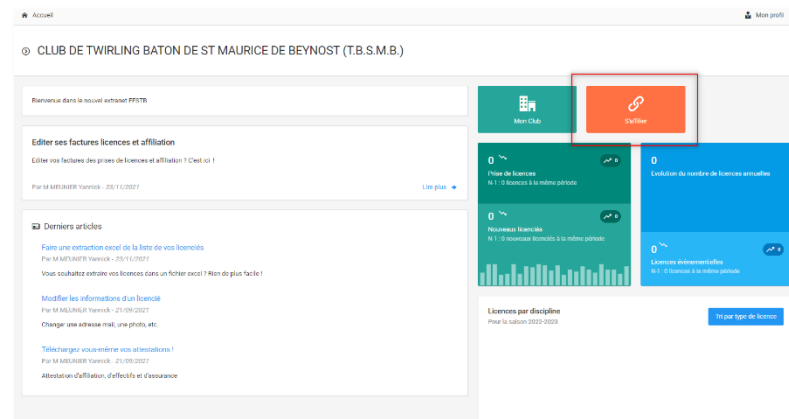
Accueil

Mon profil

CLUB DE TWIRLING BATON DE ST MAURICE DE BEYNOST (T.B.S.M.B.)

Bienvenue dans le nouvel extranet FFSTB

Editer ses factures licences et affiliation

Editer vos factures des prises de licences et affiliation ? C'est ici !

Par M MEUNIER Yannick - 23/11/2021

Lire plus

Derniers articles

Faire une extraction excel de la liste de vos licenciés

Par M MEUNIER Yannick - 23/11/2021

Vous souhaitez extraire vos licences dans un fichier excel ? Rien de plus facile !

Modifier les informations d'un licencié

Par M MEUNIER Yannick - 21/09/2021

Changer une adresse mail, une photo, etc.

Téléchargez vous-même vos attestations !

Par M MEUNIER Yannick - 21/09/2021

Attestation d'affiliation, d'effectifs et d'assurance

Mon Club

S'affilier

0

0

Prise de licences

N-1 : 0 licences à la même période

0

0

Nouveaux licenciés

N-1 : 0 nouveaux licenciés à la même période

0

Evolution du nombre de licences annuelles

0

0

Licences événementielles

N-1 : 0 licences à la même période

Licences par discipline

Pour la saison 2022-2023

Tri par type de licence